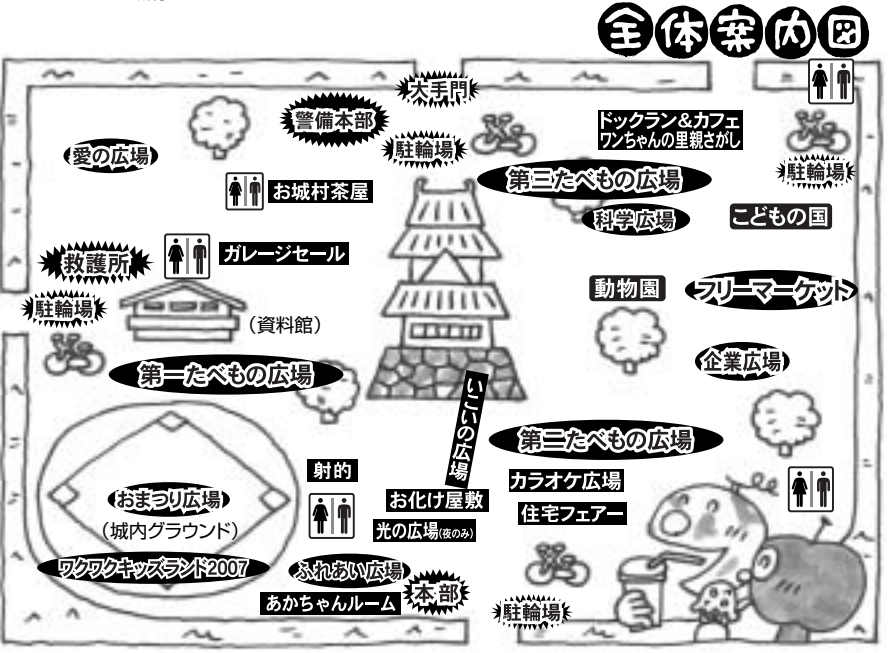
全体案内図

大手門

警備本部

ドックラン&カフェ
ワンちゃんの里親さがし

愛の広場

駐輪場

駐輪場

お城村茶屋

第三たべもの広場

科学広場

こどもの国

救護所

ガレージセール

駐輪場

(資料館)

動物園

フリーマーケット

第一たべもの広場

企業広場

いこいの広場

第二たべもの広場

射的

カラオケ広場

おまつり広場

(城内グラウンド)

お化け屋敷

住宅フェアー

光の広場(夜のみ)

ワクワクキッズランド2007

ふれあい広場

あかちゃんルーム

本部

駐輪場